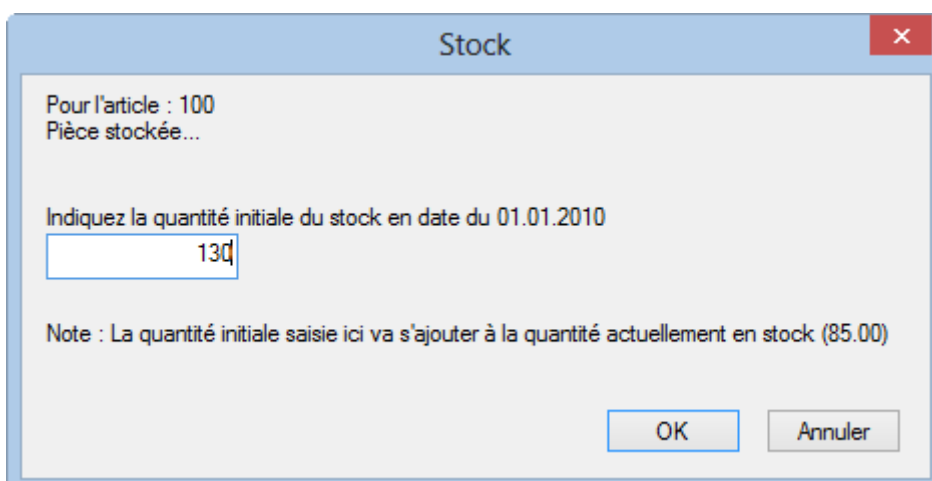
Stock

Pour l'article : 100
Pièce stockée...

Indiquez la quantité initiale du stock en date du 01.01.2010

130

Note : La quantité initiale saisie ici va s'ajouter à la quantité actuellement en stock (85.00)

OK

Annuler